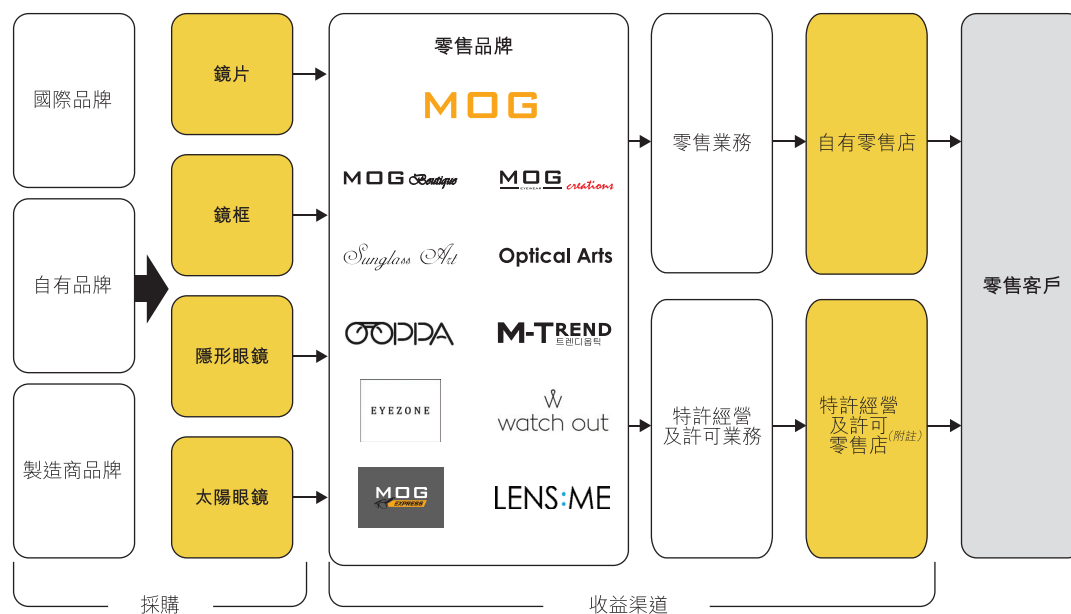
國際品牌

自有品牌

製造商品牌

鏡片

鏡框

隱形眼鏡

太陽眼鏡

零售品牌

MOG

MOG Boutique

MOG EYEWEAR creations

Sunglass Art

Optical Arts

OOPPA

M-TREND
트렌디음틱

EYEZONE

W
watch out

MOG EXPRESS

LENS:ME

零售業務

特許經營
及許可業務

自有零售店

特許經營
及許可
零售店(附註)

零售客戶

採購

收益渠道